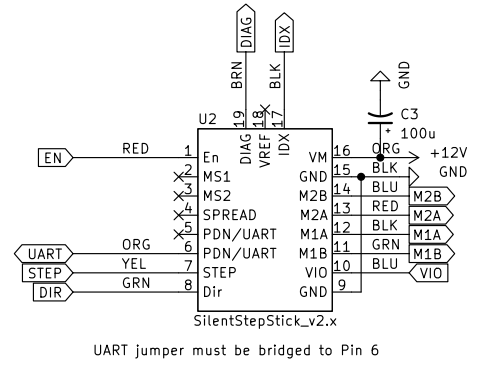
DIAG
IDX
GND
BRN
BLK
U2
19
18
17
C3
100u
DIAG
VREF
IDX
EN
RED
1
En
VM
16
ORG
+12V
2
MS1
GND
15
BLK
GND
3
MS2
M2B
14
BLU
M2B
4
SPREAD
M2A
13
RED
M2A
5
PDN/UART
M1A
12
BLK
M1A
UART
ORG
6
PDN/UART
M1B
11
GRN
M1B
STEP
YEL
7
STEP
VIO
10
BLU
VIO
DIR
GRN
8
Dir
GND
9
SilentStepStick_v2.x

UART jumper must be bridged to Pin 6